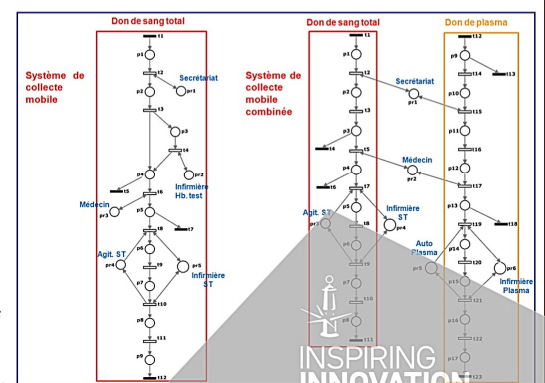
Don de sang total

Système de collecte mobile

t1
p1
t2
Secrétariat
pr1
p2
t3
p3
t4
prz
p4
t5
t6
Infirmière Hb. test
Médecin
pr3
p5
t7
t8
p6
t9
Agit. ST
pr4
pr5
Infirmière ST
p7
t10
p8
t11
p9
t12

Don de sang total

Système de collecte mobile combinée

t1
p1
t2
p2
t3
p3
t4
t5
p4
t6
t7
Agit. ST
pr3
p5
t8
Infirmière ST
pr4
p6
t9
p7
t10
p8
t11

Don de plasma

t12
p9
t14
t13
Secrétariat
pr1
p10
t15
p11
t16
Médecin
pr2
p12
t17
p13
t18
t19
Auto Plasma
p14
t20
pr5
pr6
Infirmière Plasma
p15
t21
p16
t22
p17
t23

INSPIRING INNOVATION